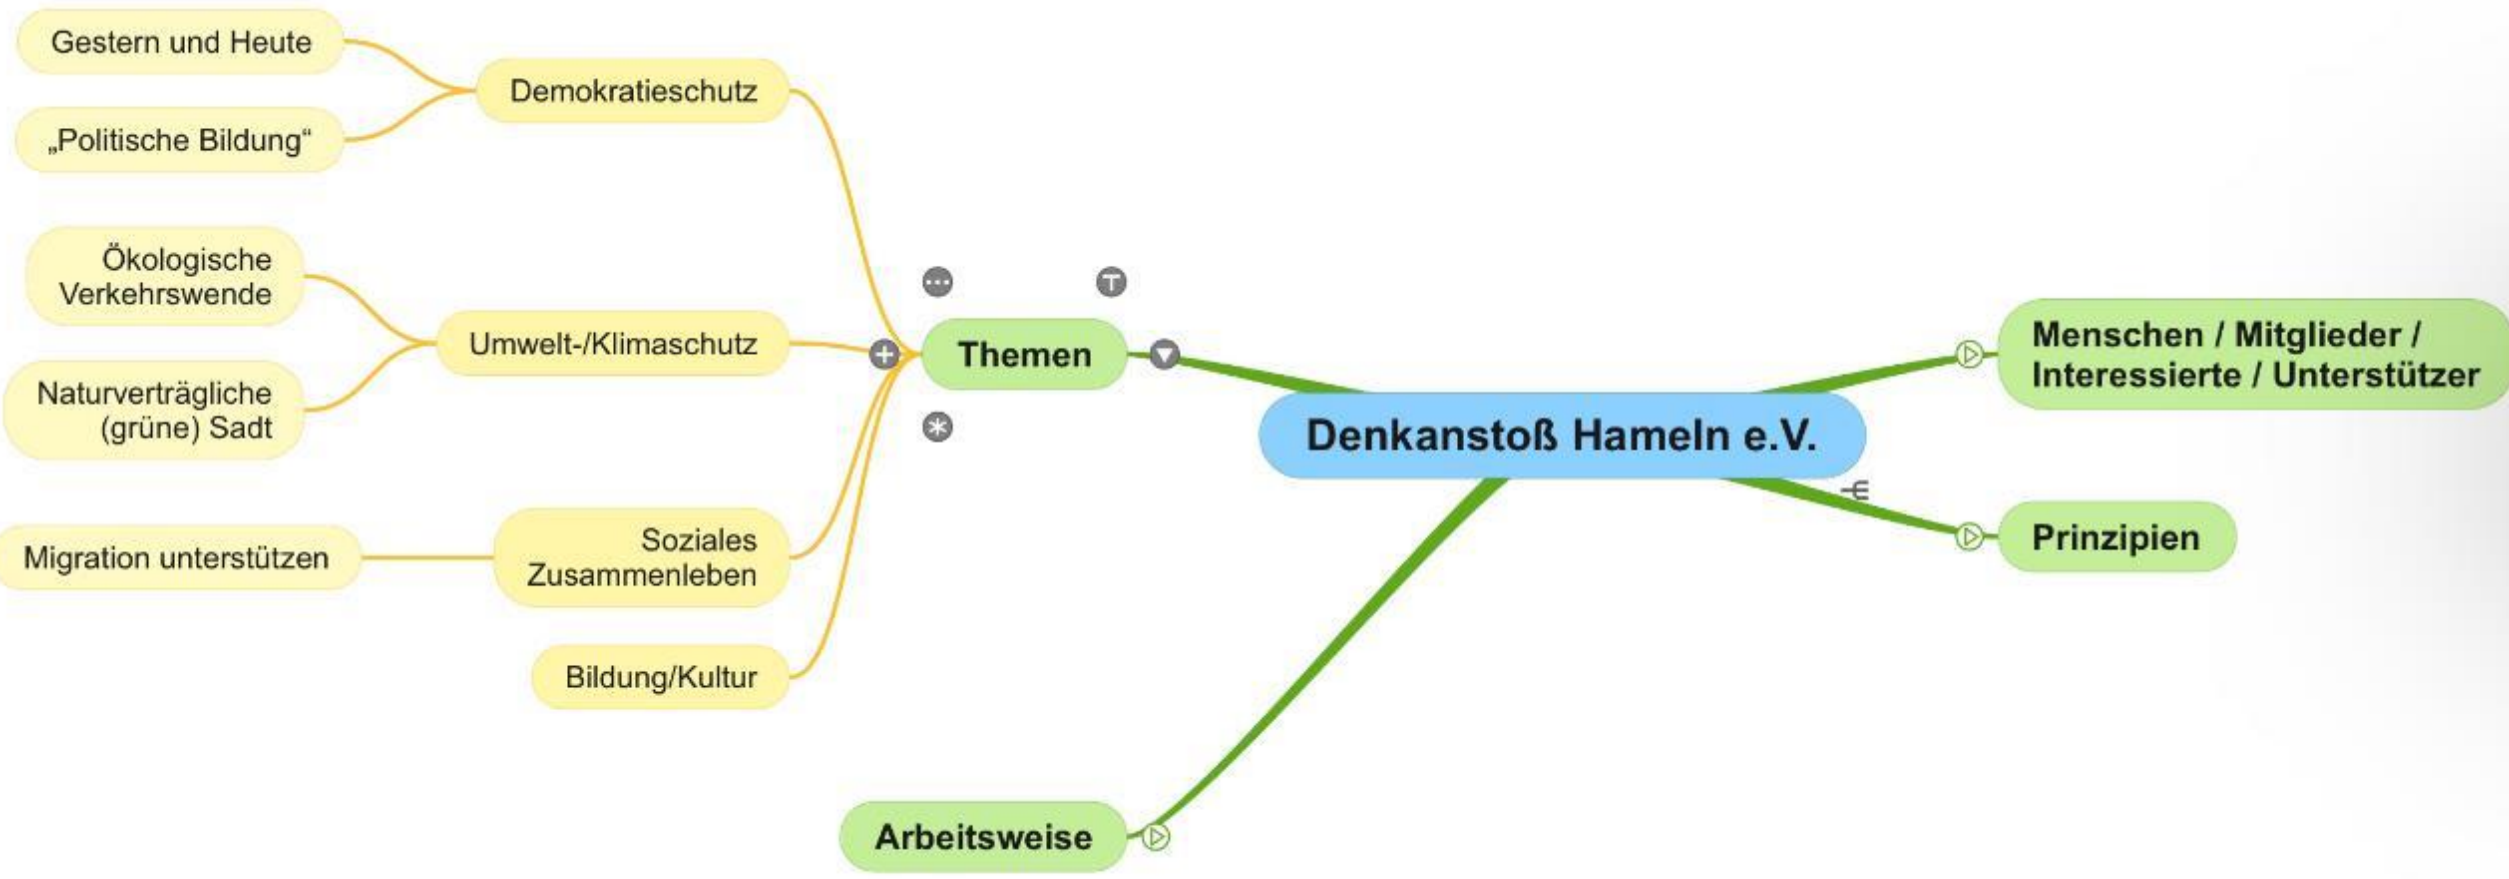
Gestern und Heute

Demokratieschutz

„Politische Bildung“

Ökologische Verkehrswende

Umwelt-/Klimaschutz

Naturverträgliche (grüne) Sadt

Themen

Migration unterstützen

Soziales Zusammenleben

Bildung/Kultur

Denkanstoß Hameln e.V.

Menschen / Mitglieder / Interessierte / Unterstützer

Prinzipien

Arbeitsweise